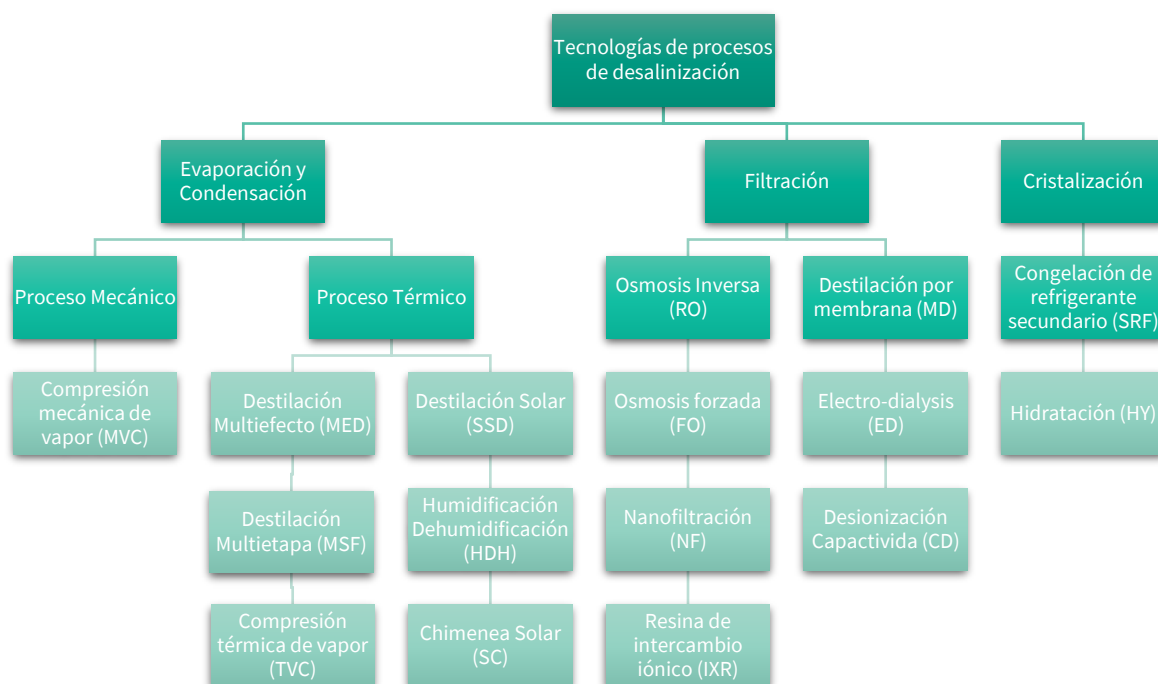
Tecnologías de procesos de desalinización

Evaporación y Condensación

Filtración

Cristalización

Proceso Mecánico

Proceso Térmico

Osmosis Inversa (RO)

Destilación por membrana (MD)

Congelación de refrigerante secundario (SRF)

Compresión mecánica de vapor (MVC)

Destilación Multiefecto (MED)

Destilación Solar (SSD)

Osmosis forzada (FO)

Electro-dialysis (ED)

Hidratación (HY)

Destilación Multietapa (MSF)

Humidificación Dehumidificación (HDH)

Nanofiltración (NF)

Desionización Capactivida (CD)

Compresión térmica de vapor (TVC)

Chimenea Solar (SC)

Resina de intercambio iónico (IXR)